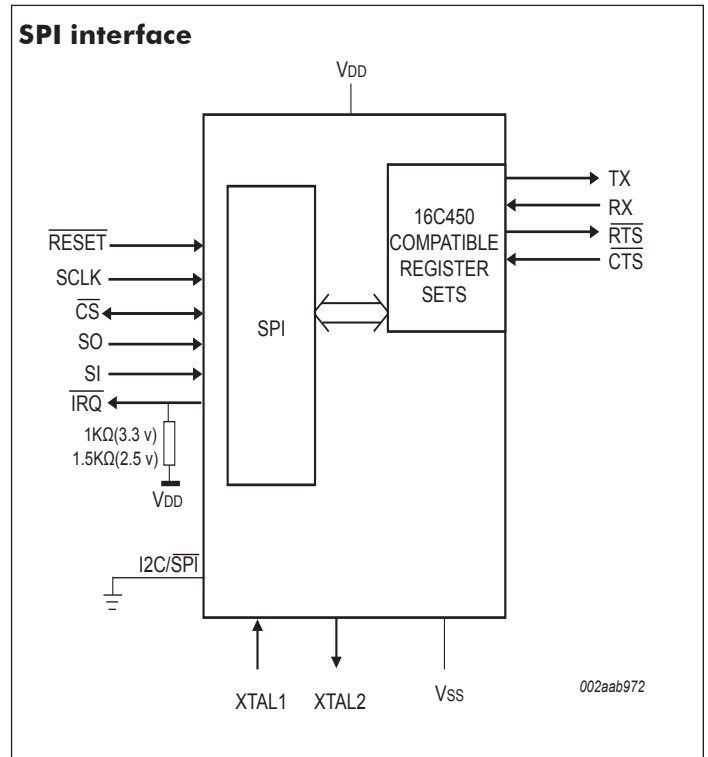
**SPI interface**

$V_{DD}$

16C450 COMPATIBLE REGISTER SETS

TX
RX
$\overline{RTS}$
$\overline{CTS}$

$\overline{RESET}$
SCLK
$\overline{CS}$
SO
SI
$\overline{IRQ}$

SPI

1KΩ(3.3 v)
1.5KΩ(2.5 v)

$V_{DD}$

I2C/$\overline{SPI}$

XTAL1
XTAL2
$V_{SS}$

002aab972